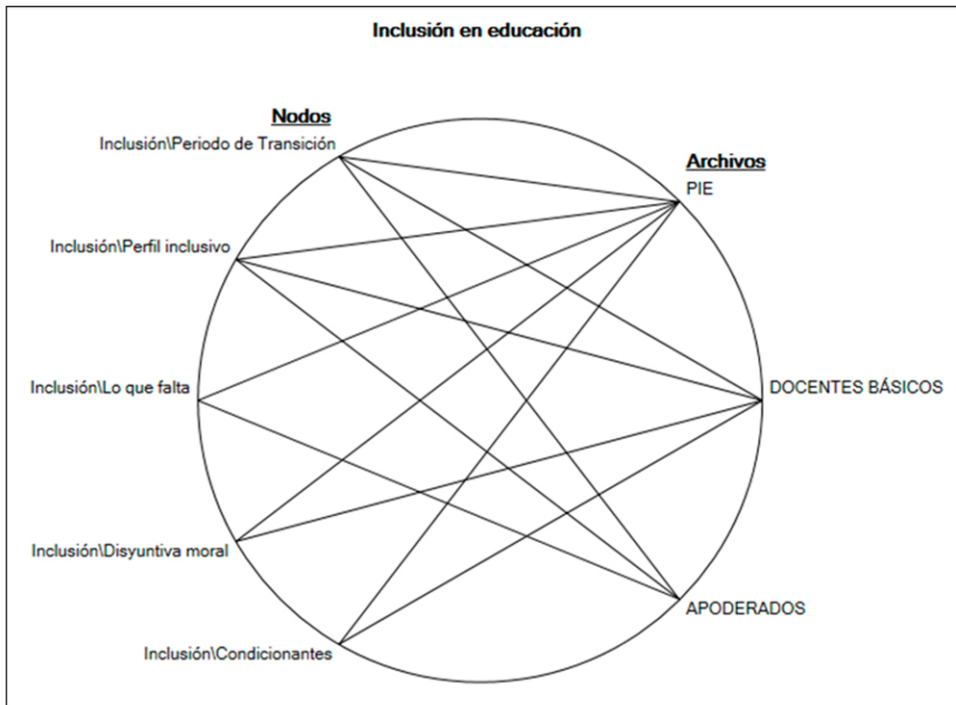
Inclusión en educación

Nodos

Inclusión\Periodo de Transición

Inclusión\Perfil inclusivo

Inclusión\Lo que falta

Inclusión\Disyuntiva moral

Inclusión\Condicionantes

Archivos

PIE

DOCENTES BÁSICOS

APODERADOS